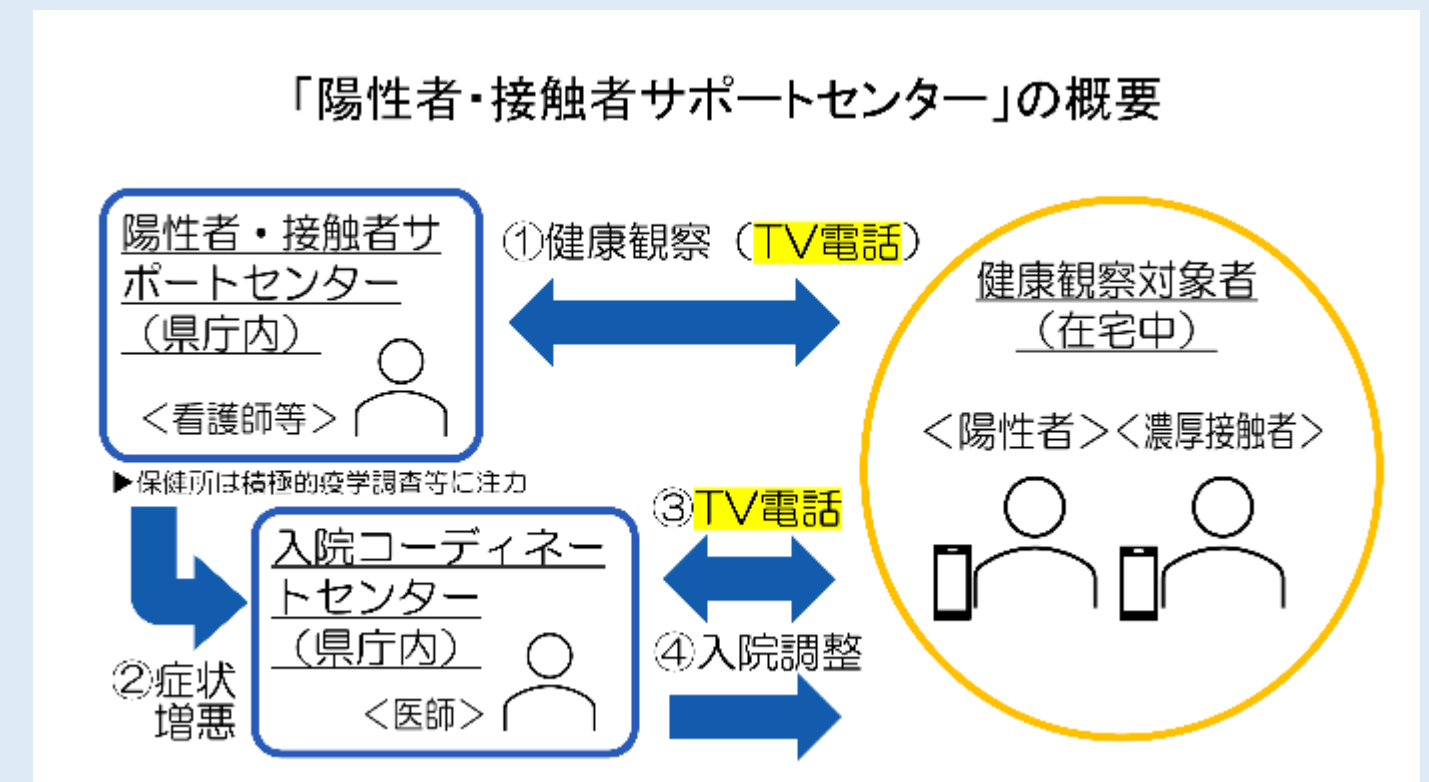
「陽性者・接触者サポートセンター」の概要

陽性者・接触者サポートセンター（県庁内）

＜看護師等＞

①健康観察（TV電話）

健康観察対象者（在宅中）

＜陽性者＞＜濃厚接触者＞

▶保健所は積極的疫学調査等に注力

②症状増悪

入院コーディネートセンター（県庁内）

＜医師＞

③TV電話

④入院調整